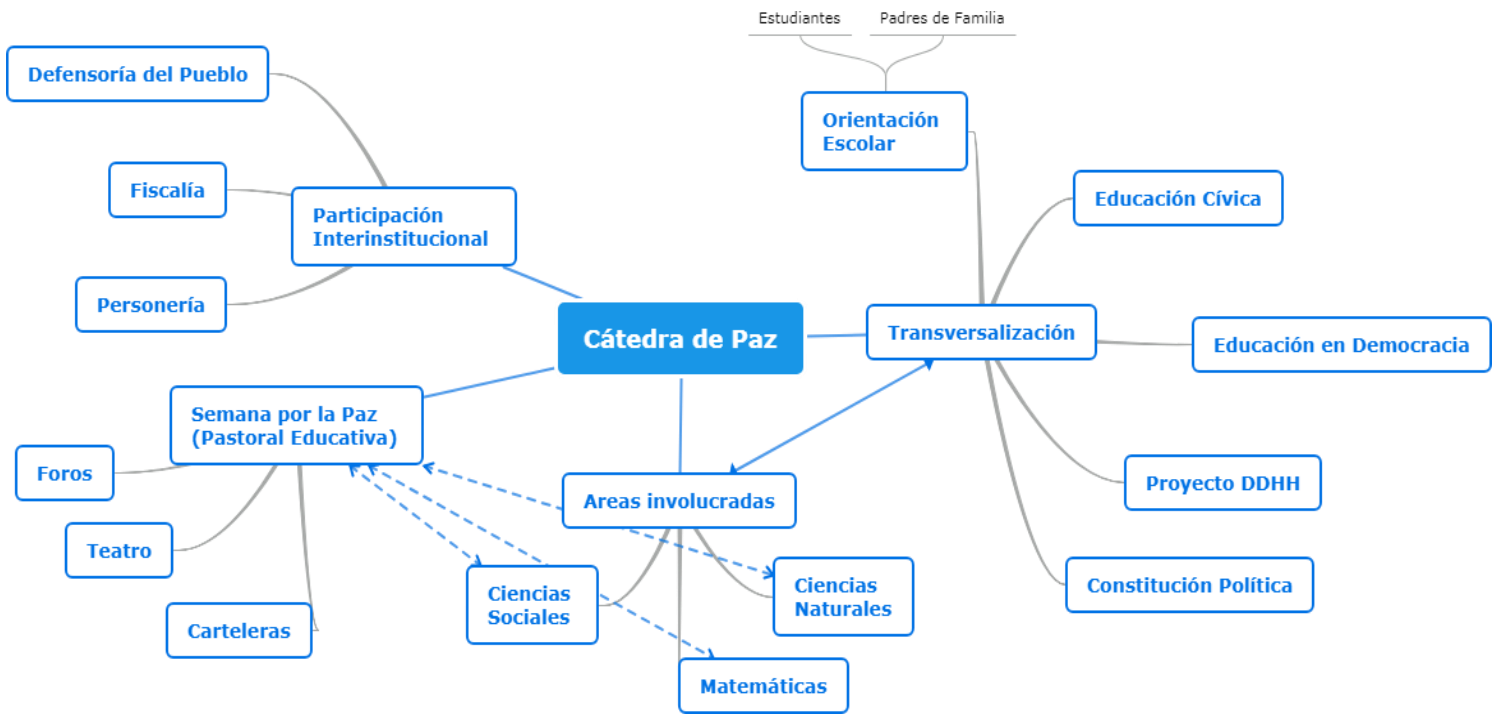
Cátedra de Paz

Participación Interinstitucional

Defensoría del Pueblo

Fiscalía

Personería

Orientación Escolar

Estudiantes

Padres de Familia

Transversalización

Educación Cívica

Educación en Democracia

Proyecto DDHH

Constitución Política

Semana por la Paz (Pastoral Educativa)

Foros

Teatro

Carteleras

Areas involucradas

Ciencias Sociales

Ciencias Naturales

Matemáticas